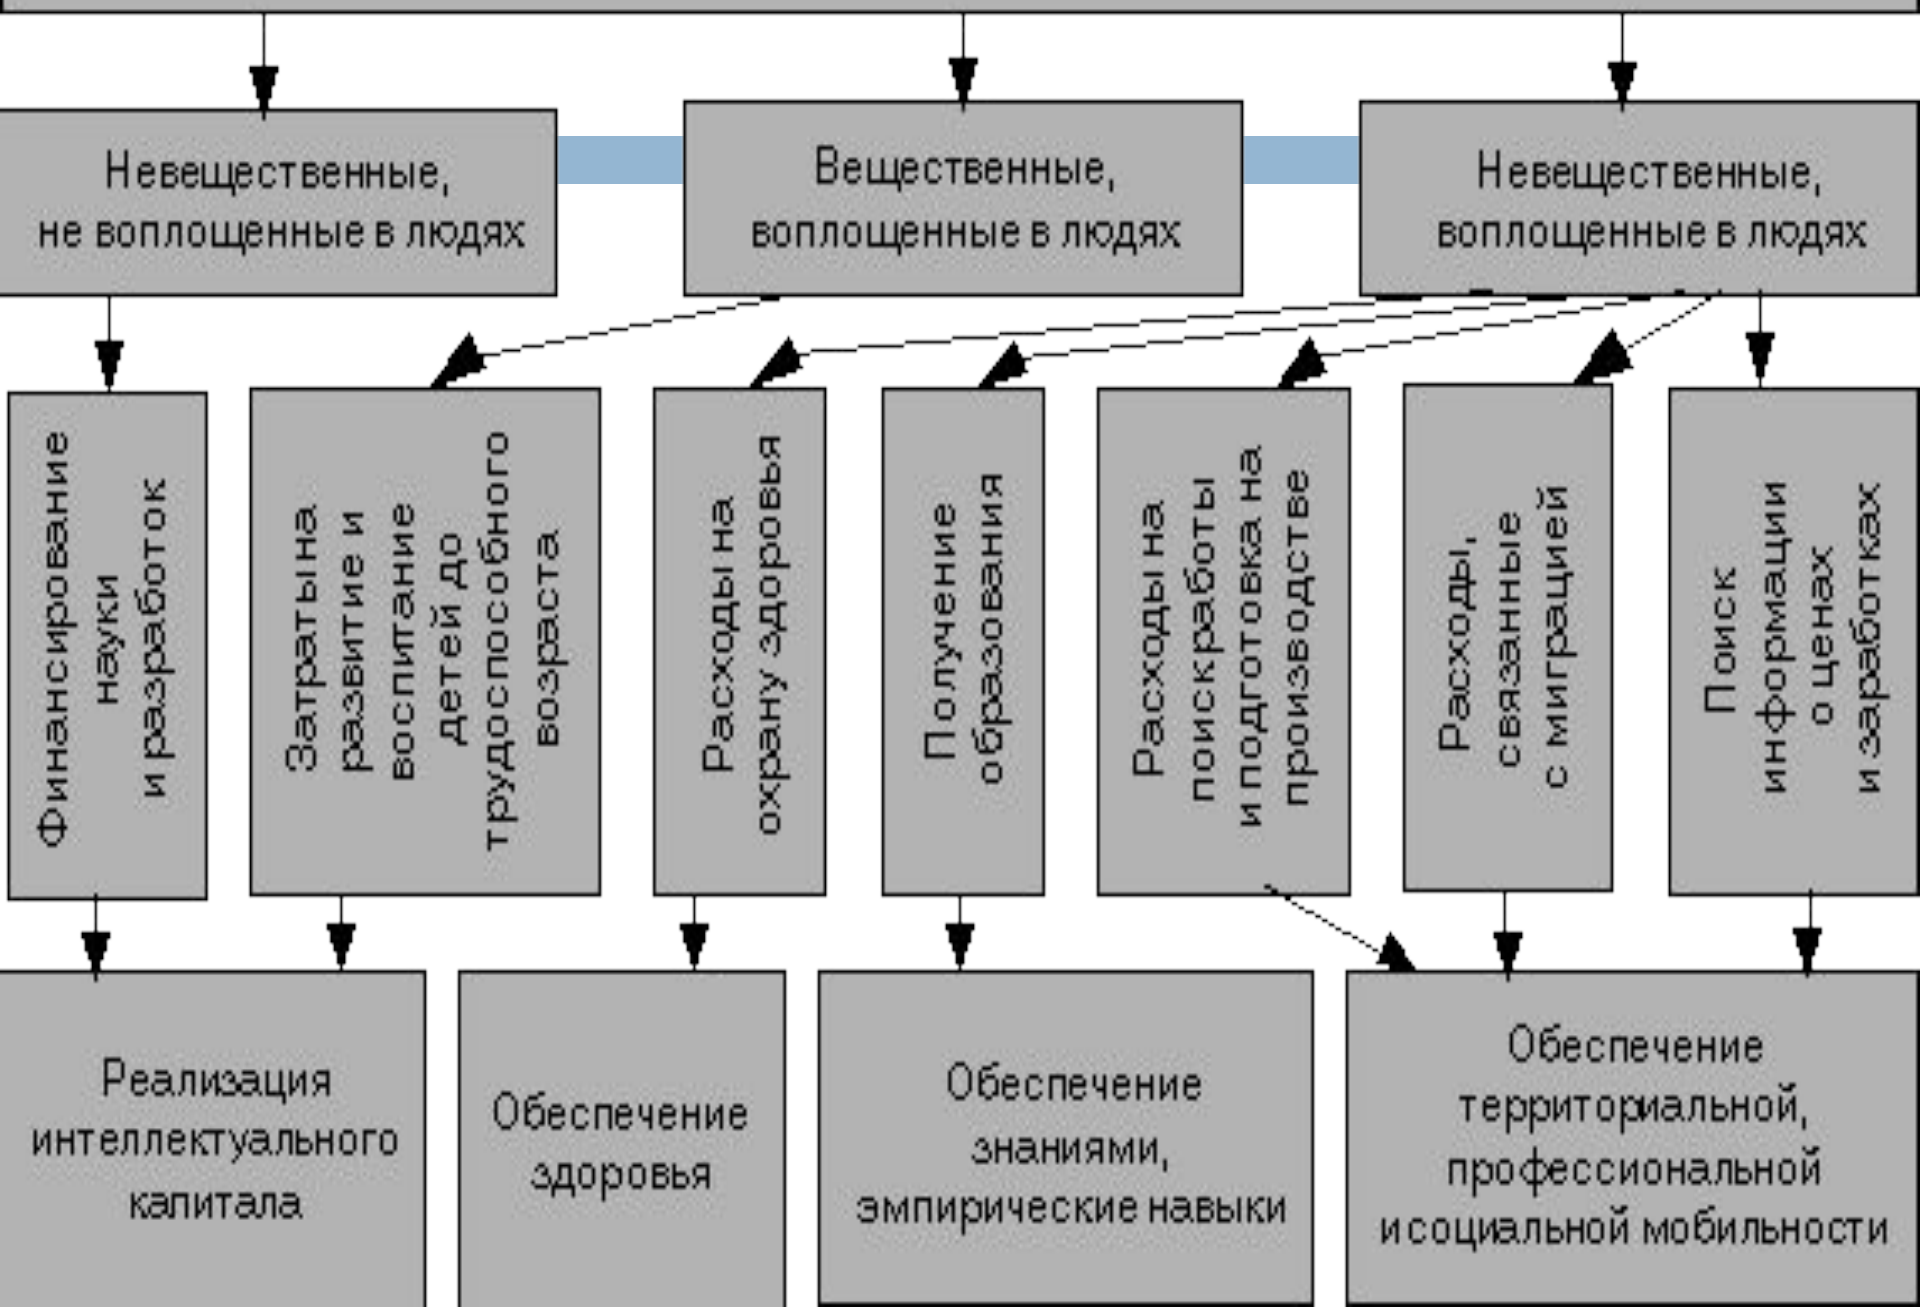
Невещественные, не воплощенные в людях

Вещественные, воплощенные в людях

Невещественные, воплощенные в людях

Финансирование науки и разработок

Затраты на развитие и воспитание детей до трудоспособного возраста

Расходы на охрану здоровья

Получение образования

Расходы на поиск работы и подготовка на производстве

Расходы, связанные с миграцией

Поиск информации о ценах и заработках

Реализация интеллектуального капитала

Обеспечение здоровья

Обеспечение знаниями, эмпирические навыки

Обеспечение территориальной, профессиональной и социальной мобильности